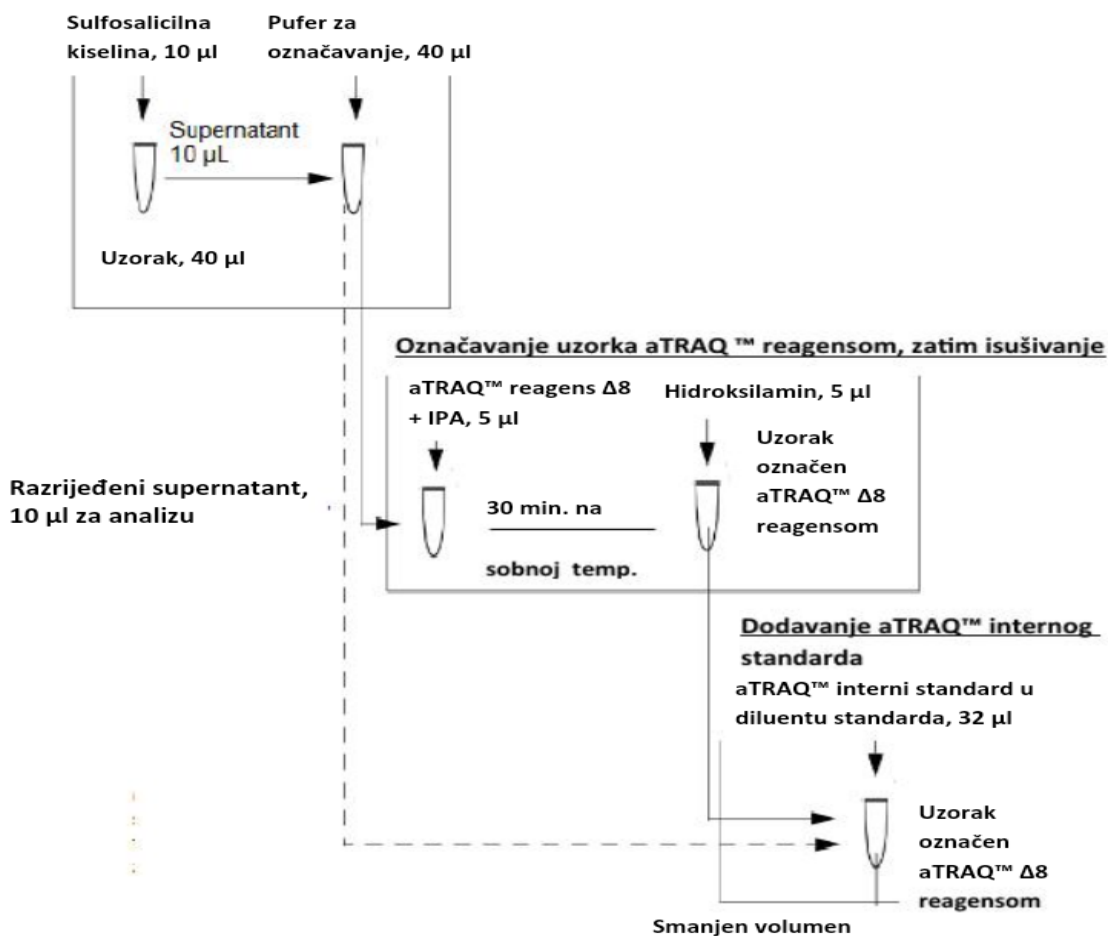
Sulfosalicilna kiselina, 10 µl

Pufer za označavanje, 40 µl

Supernatant 10 µL

Uzorak, 40 µl

Označavanje uzorka aTRAQ ™ reagensom, zatim isušivanje

aTRAQ™ reagens Δ8 + IPA, 5 µl

Hidroksilamin, 5 µl

Uzorak označen aTRAQ™ Δ8 reagensom

Razrijeđeni supernatant, 10 µl za analizu

30 min. na

sobnoj temp.

Dodavanje aTRAQ™ internog standarda

aTRAQ™ interni standard u diluentu standarda, 32 µl

Uzorak označen aTRAQ™ Δ8 reagensom

Smanjen volumen